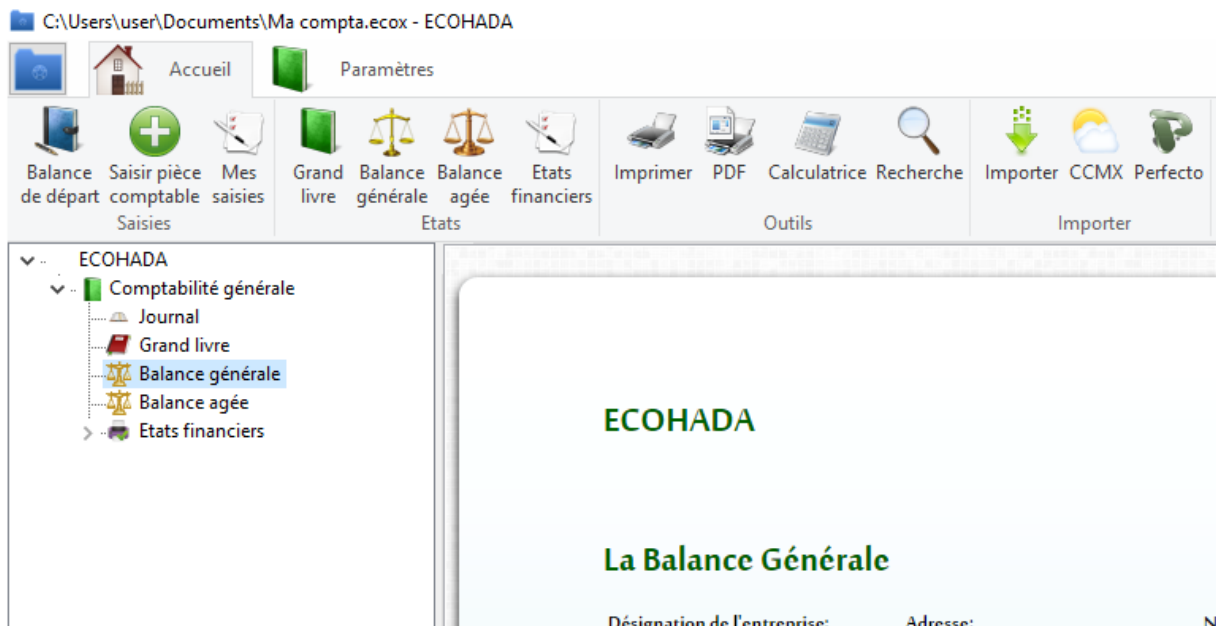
C:\Users\user\Documents\Ma compta.ecox - ECOHADA

Accueil

Paramètres

Balance de départ
Saisir pièce comptable
Mes saisies
Saisies

Grand livre
Balance générale
Balance agée
Etats financiers
Etats

Imprimer
PDF
Calculatrice
Recherche
Outils

Importer
CCMX
Perfecto
Importer

ECOHADA
Comptabilité générale
Journal
Grand livre
Balance générale
Balance agée
Etats financiers

ECOHADA

La Balance Générale

Désignation de l'entreprise:
Adresse:
N